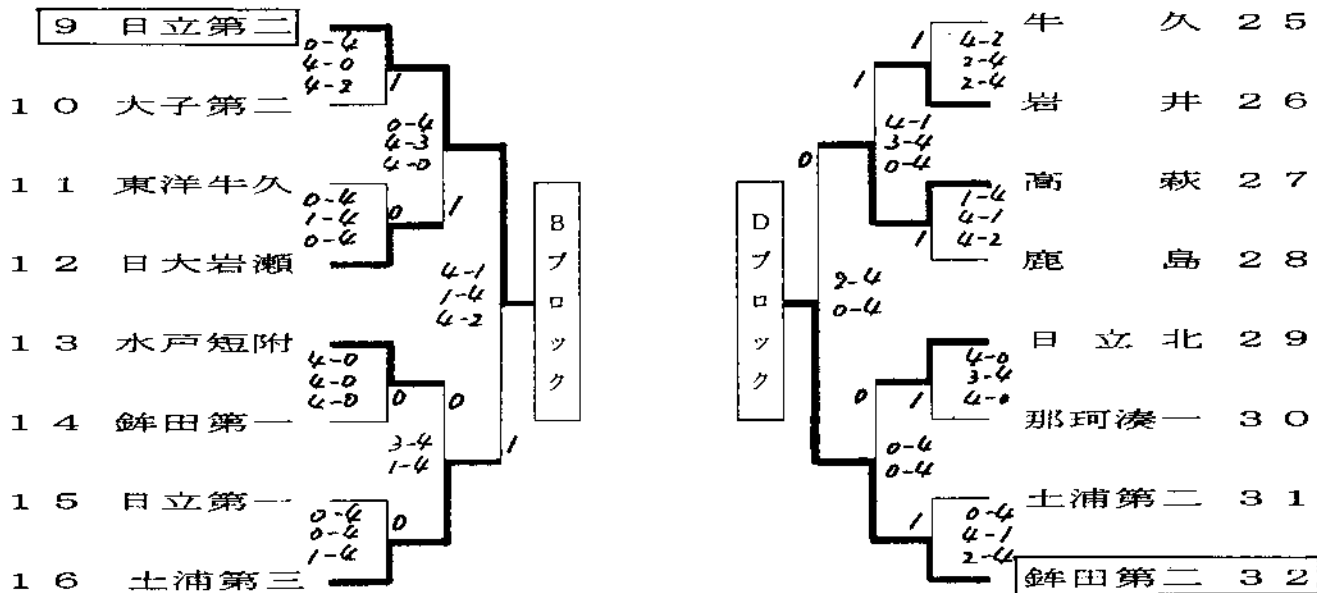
9 日立第二
0-4
4-0
4-2
1
10 大子第二
0-4
4-3
4-0
11 東洋牛久
0-4
1-4
0-4
0
1
12 日大岩瀬
4-1
1-4
4-2
13 水戸短附
4-0
4-0
4-0
0
0
14 鉾田第一
3-4
1-4
1
15 日立第一
0-4
0-4
1-4
0
16 土浦第三

Bブロック

Dブロック

1
4-2
2-4
2-4
牛 久 25
1
岩 井 26
4-1
3-4
0-4
0
高 萩 27
1-4
4-1
4-2
1
鹿 島 28
2-4
0-4
日 立 北 29
4-0
3-4
4-0
0
1
那珂湊一 30
0-4
0-4
土浦第二 31
1
0-4
4-1
2-4
鉾田第二 32